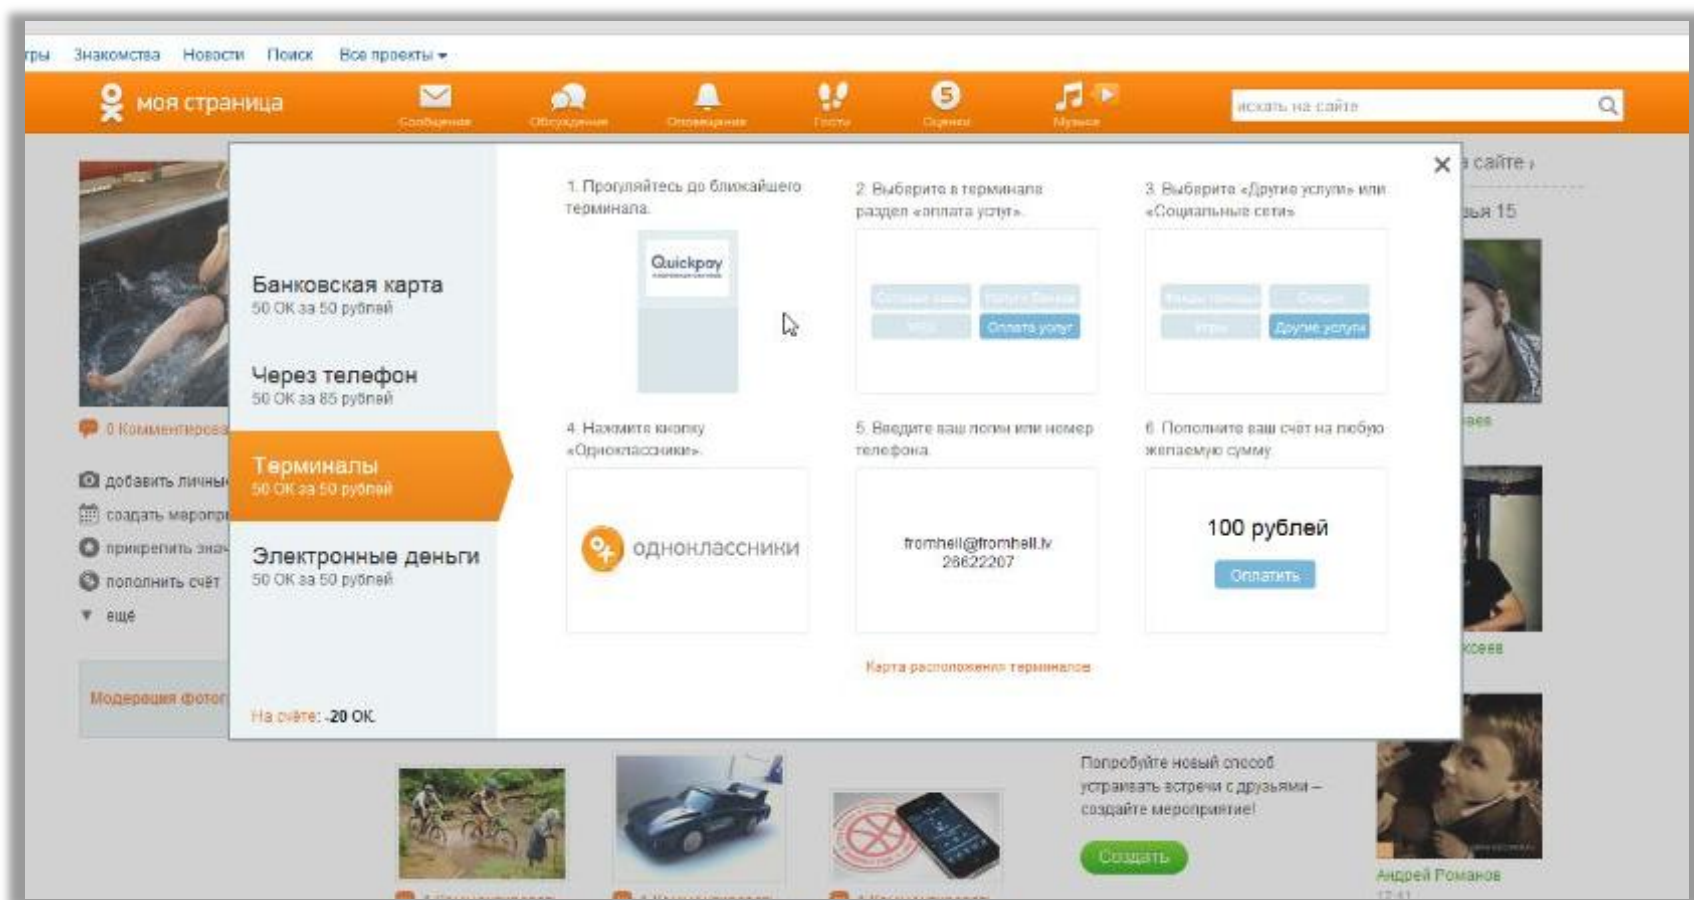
гры Знакомства Новости Поиск Все проекты

моя страница Сообщения Обсуждения Оповещения Гости Оценки Музыка искать на сайте

0 Комментиров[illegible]

добавить личны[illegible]
создать меропр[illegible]
прикрепить зна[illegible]
пополнить счёт
ещё

Модерация фото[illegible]

Банковская карта
50 ОК за 50 рублей

Через телефон
50 ОК за 85 рублей

Терминалы
50 ОК за 50 рублей

Электронные деньги
50 ОК за 50 рублей

На счёте: -20 ОК

1. Прогуляйтесь до ближайшего терминала.

Quickpay

2. Выберите в терминале раздел «оплата услуг».

Оплата услуг

3. Выберите «Другие услуги» или «Социальные сети».

Другие услуги

4. Нажмите кнопку «Одноклассники».

одноклассники

5. Введите ваш логин или номер телефона.

fromhell@fromhell.lv
28622207

6. Пополните ваш счет на любую желаемую сумму.

100 рублей

Оплатить

Карта расположения терминалов

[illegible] сайте
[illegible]ья 15

Попробуйте новый способ устраивать встречи с друзьями – создайте мероприятие!

Создать

Андрей Романов